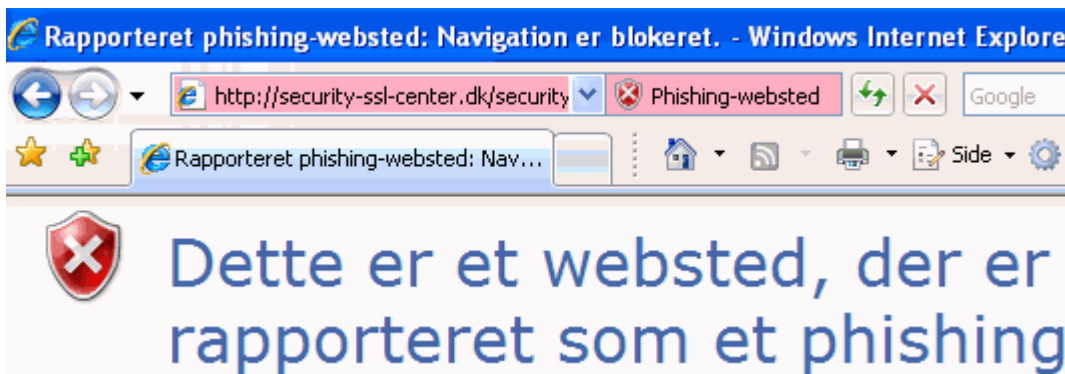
Rapporteret phishing-websted: Navigation er blokeret. - Windows Internet Explore

http://security-ssl-center.dk/security

Phishing-websted

Google

Rapporteret phishing-websted: Nav...

Side

Dette er et websted, der er rapporteret som et phishing